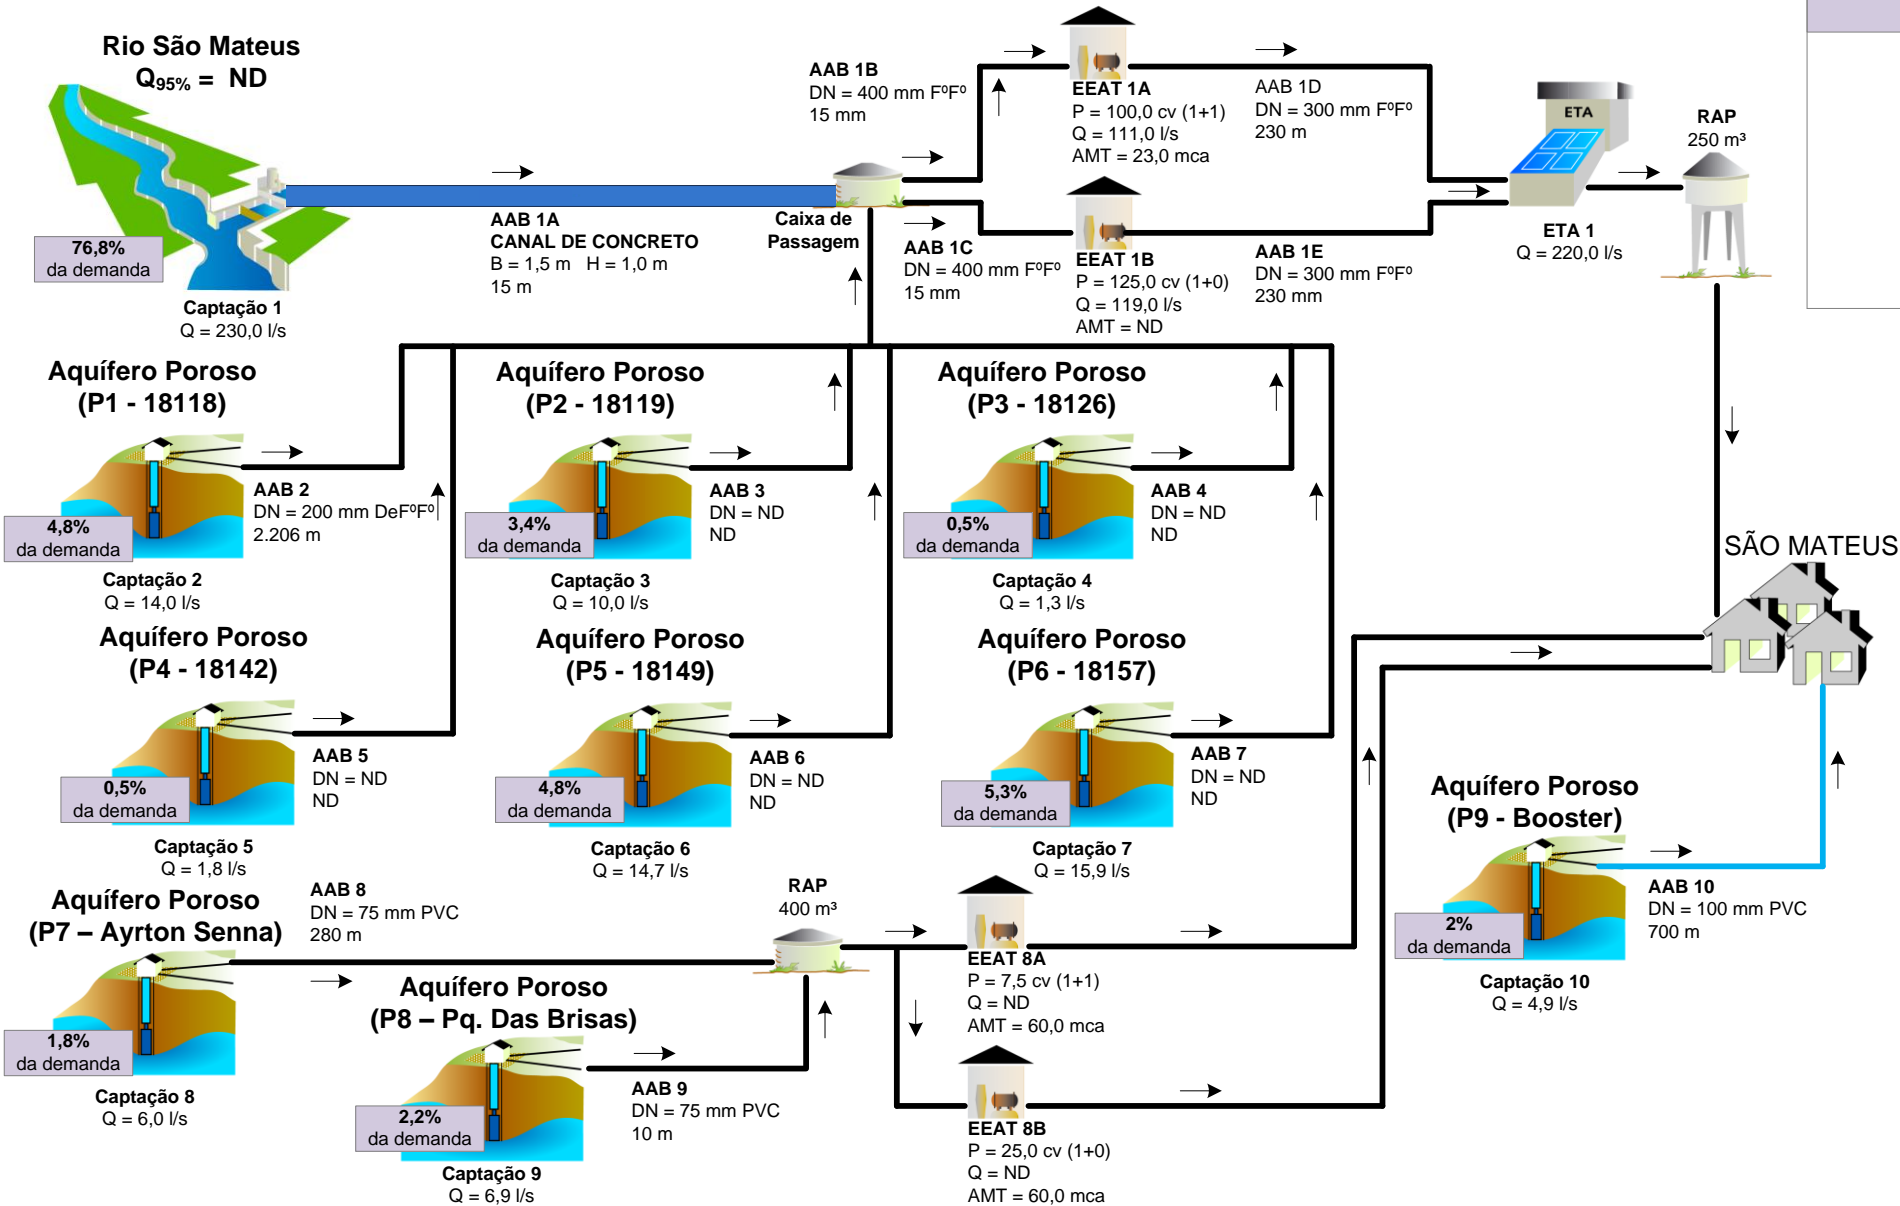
Rio São Mateus
$Q_{95\%}$ = ND

76,8%
da demanda

Captação 1
Q = 230,0 l/s

AAB 1A
CANAL DE CONCRETO
B = 1,5 m H = 1,0 m
15 m

Caixa de Passagem

AAB 1B
DN = 400 mm FºFº
15 mm

AAB 1C
DN = 400 mm FºFº
15 mm

EEAT 1A
P = 100,0 cv (1+1)
Q = 111,0 l/s
AMT = 23,0 mca

EEAT 1B
P = 125,0 cv (1+0)
Q = 119,0 l/s
AMT = ND

AAB 1D
DN = 300 mm FºFº
230 m

AAB 1E
DN = 300 mm FºFº
230 mm

ETA

ETA 1
Q = 220,0 l/s

RAP
250 m³

SÃO MATEUS

Aquífero Poroso
(P1 - 18118)

4,8%
da demanda

AAB 2
DN = 200 mm DeFºFº
2.206 m

Captação 2
Q = 14,0 l/s

Aquífero Poroso
(P2 - 18119)

3,4%
da demanda

AAB 3
DN = ND
ND

Captação 3
Q = 10,0 l/s

Aquífero Poroso
(P3 - 18126)

0,5%
da demanda

AAB 4
DN = ND
ND

Captação 4
Q = 1,3 l/s

Aquífero Poroso
(P4 - 18142)

0,5%
da demanda

AAB 5
DN = ND
ND

Captação 5
Q = 1,8 l/s

Aquífero Poroso
(P5 - 18149)

4,8%
da demanda

AAB 6
DN = ND
ND

Captação 6
Q = 14,7 l/s

Aquífero Poroso
(P6 - 18157)

5,3%
da demanda

AAB 7
DN = ND
ND

Captação 7
Q = 15,9 l/s

Aquífero Poroso
(P7 – Ayrton Senna)

AAB 8
DN = 75 mm PVC
280 m

1,8%
da demanda

Captação 8
Q = 6,0 l/s

RAP
400 m³

Aquífero Poroso
(P8 – Pq. Das Brisas)

2,2%
da demanda

AAB 9
DN = 75 mm PVC
10 m

Captação 9
Q = 6,9 l/s

EEAT 8A
P = 7,5 cv (1+1)
Q = ND
AMT = 60,0 mca

EEAT 8B
P = 25,0 cv (1+0)
Q = ND
AMT = 60,0 mca

Aquífero Poroso
(P9 - Booster)

2%
da demanda

AAB 10
DN = 100 mm PVC
700 m

Captação 10
Q = 4,9 l/s